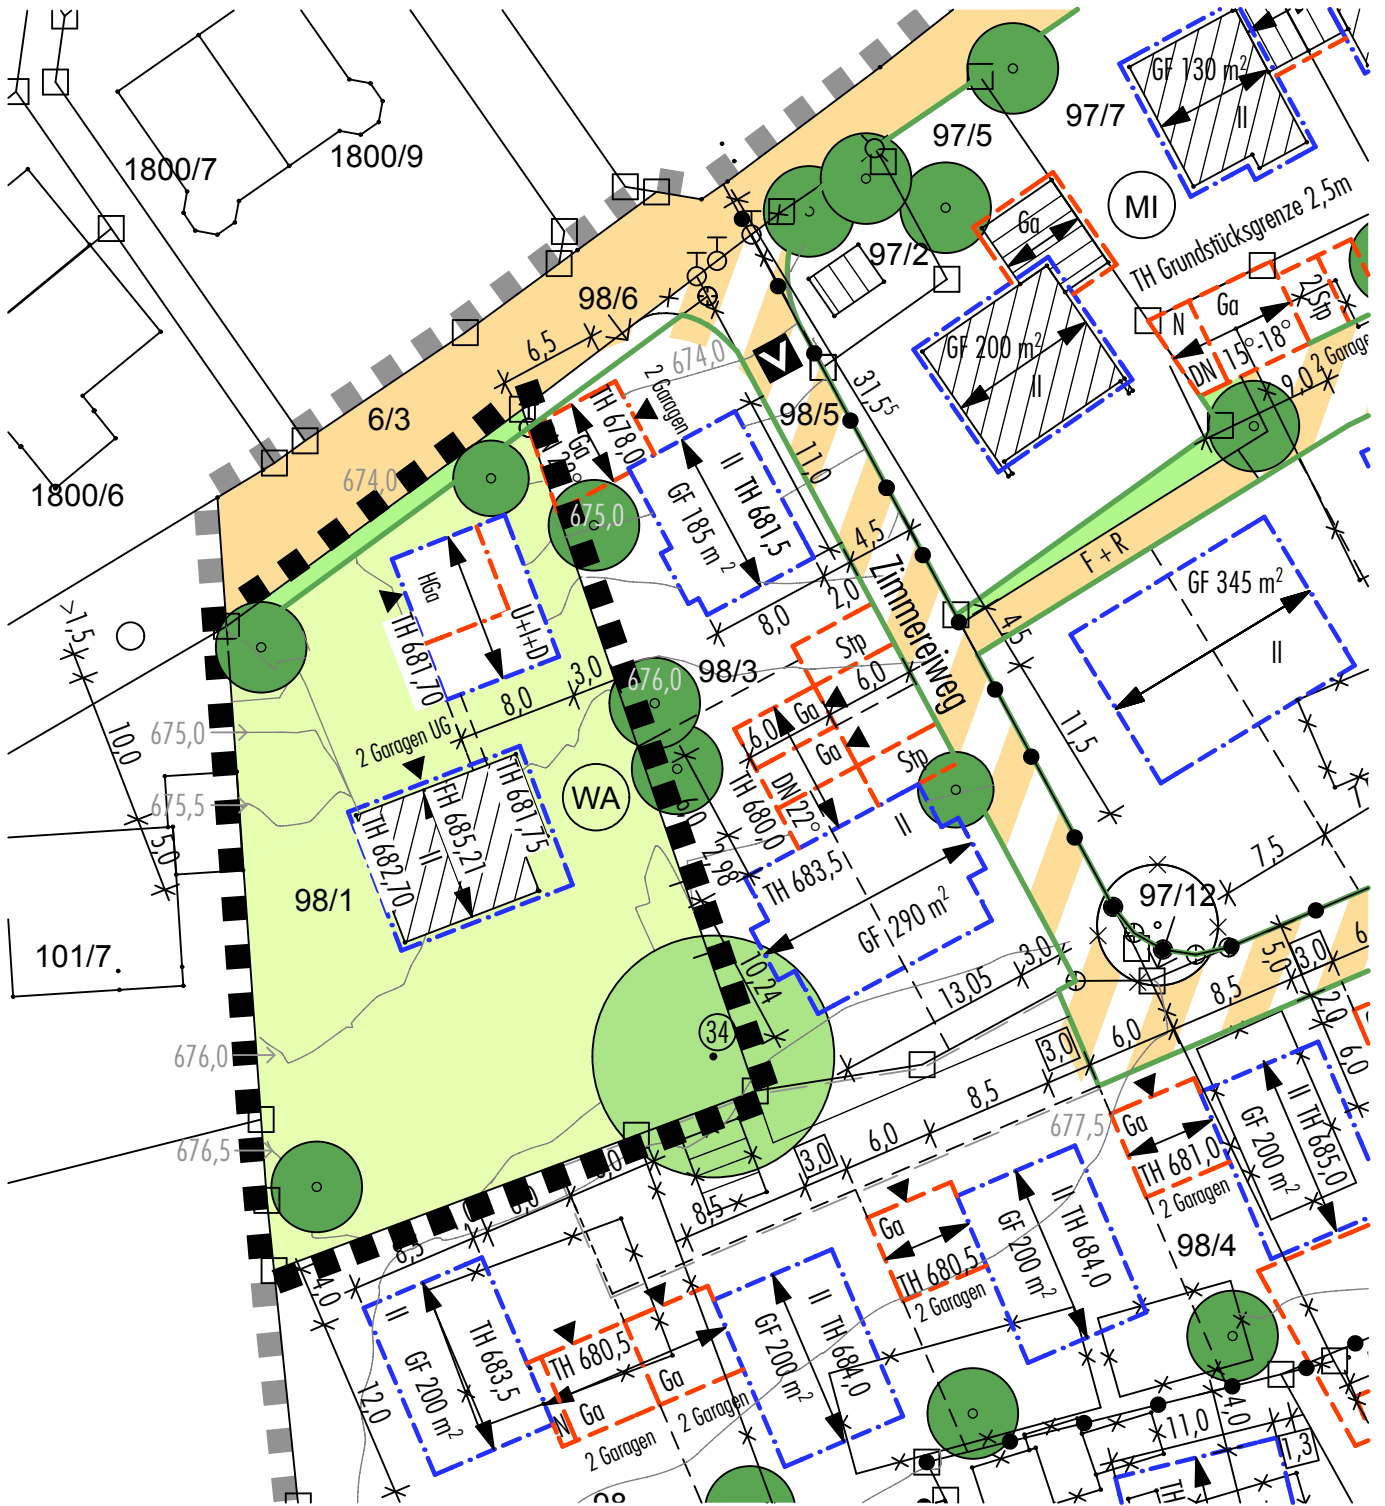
1800/7
1800/9
1800/6
97/5
97/7
GF 130 m²
II
MI
TH Grundstücksgrenze 2,5m
Ga
97/2
GF 200 m²
II
N
Ga
2 Stp
DN 15°-18°
2 Garagen
9,0
98/6
6,5
674,0
V
98/5
31,5
6/3
674,0
TH 678,0
2 Garagen
Ga
TH 681,5
II
GF 185 m²
11,0
4,5
675,0
F + R
GF 345 m²
II
Zimmereiweg
HGa
TH 681,70
U+I+D
8,0
2,0
8,0
4,5
>1,5
3,0
676,0
98/3
Stp
6,0
6,0
Ga
Ga
11,5
10,0
675,0
8,0
2 Garagen UG
DN 22°
TH 680,0
Stp
675,5
TH 682,70
FH 685,21
II
TH 681,75
WA
II
5,0
2,98
TH 683,5
7,5
98/1
GF 290 m²
97/12
101/7
10,24
13,05
3,0
5,0
3,0
8,5
2,0
34
676,0
3,0
6,0
6,0
8,5
6,0
677,5
Ga
TH 681,0
2 Garagen
II
GF 200 m²
TH 685,0
676,5
3,0
8,5
Ga
TH 680,5
2 Garagen
GF 200 m²
II
TH 684,0
98/4
4,0
6,5
II
GF 200 m²
TH 683,5
12,0
TH 680,5
Ga
N
Ga
2 Garagen
2 Garagen
GF 200 m²
II
TH 684,0
11,0
4,0
1,3
98